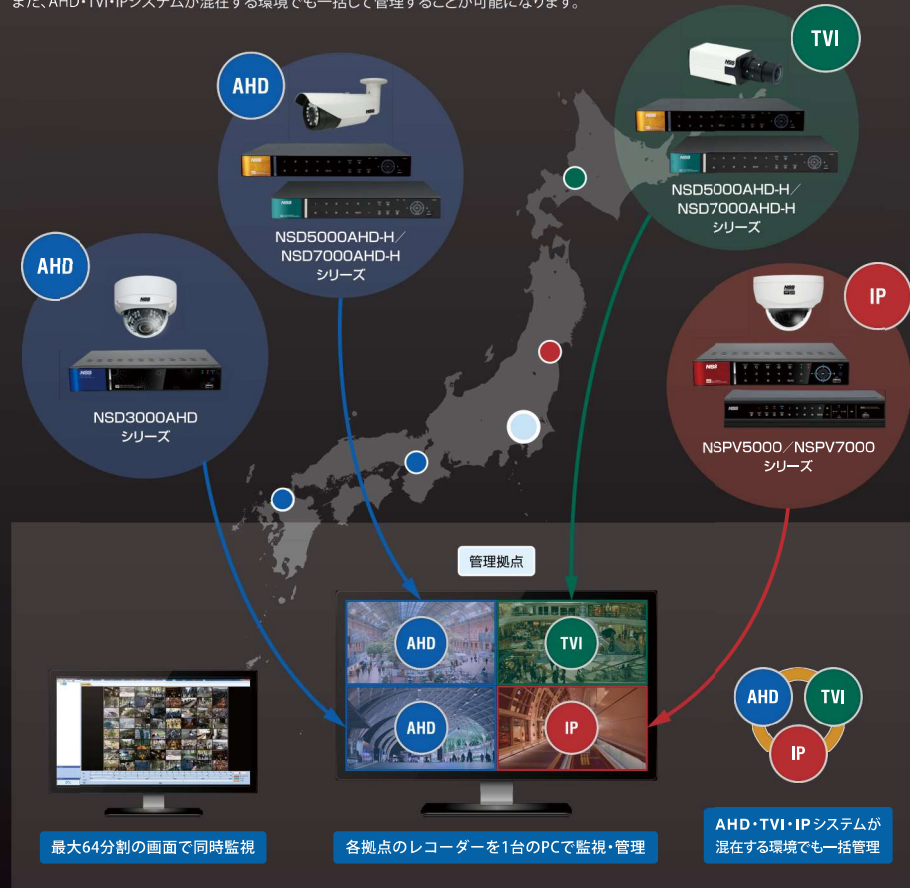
また、AHD・TVI・IPシステムが混在する環境でも一括して管理することが可能になります。

AHD

NSD5000AHD-H／NSD7000AHD-H シリーズ

TVI

NSD5000AHD-H／NSD7000AHD-H シリーズ

AHD

NSD3000AHD シリーズ

IP

NSPV5000／NSPV7000 シリーズ

管理拠点

AHD

TVI

AHD

IP

AHD

TVI

IP

最大64分割の画面で同時監視

各拠点のレコーダーを1台のPCで監視・管理

AHD・TVI・IPシステムが混在する環境でも一括管理